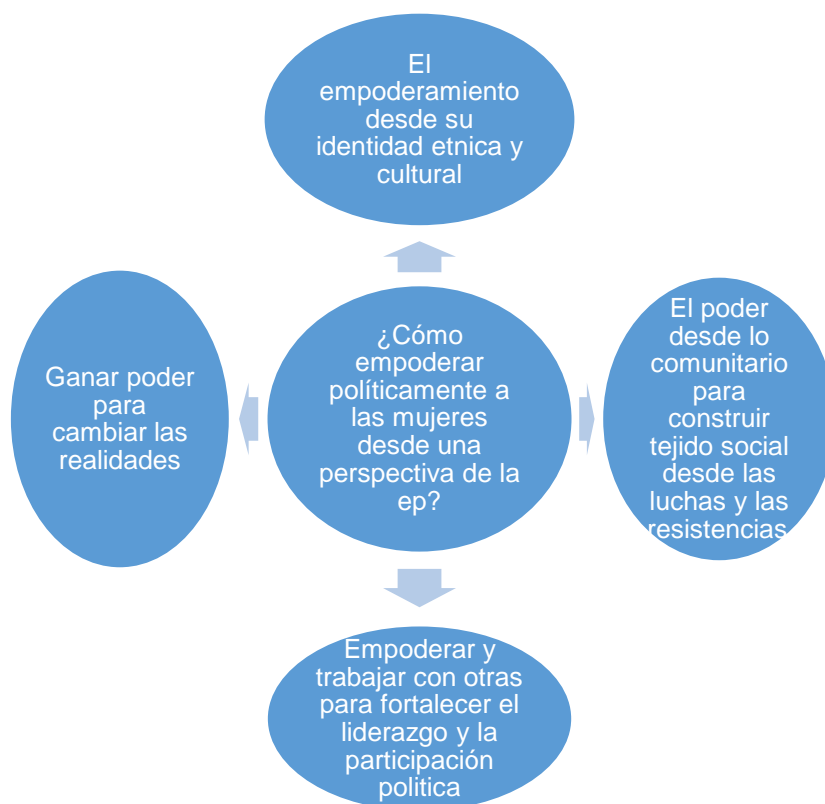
El empoderamiento desde su identidad etnica y cultural

Ganar poder para cambiar las realidades

¿Cómo empoderar políticamente a las mujeres desde una perspectiva de la ep?

El poder desde lo comunitario para construir tejido social desde las luchas y las resistencias

Empoderar y trabajar con otras para fortalecer el liderazgo y la participación politica